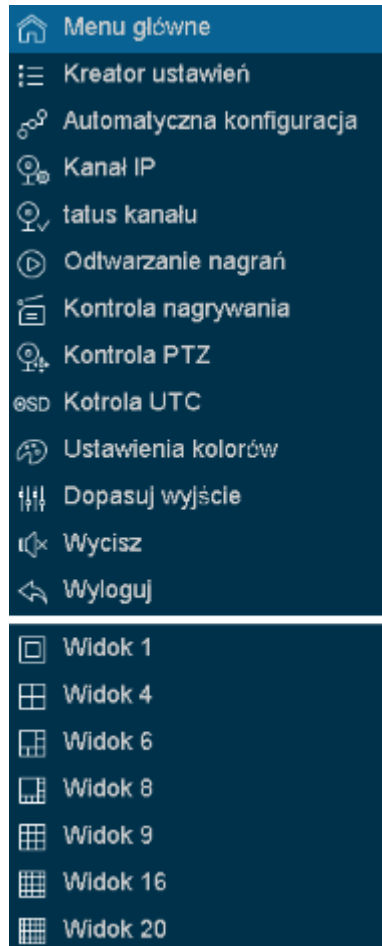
Menu główne
Kreator ustawień
Automatyczna konfiguracja
Kanał IP
tatus kanału
Odtwarzanie nagrań
Kontrola nagrywania
Kontrola PTZ
OSD Kotrola UTC
Ustawienia kolorów
Dopasuj wyjście
Wycisz
Wyloguj

Widok 1
Widok 4
Widok 6
Widok 8
Widok 9
Widok 16
Widok 20